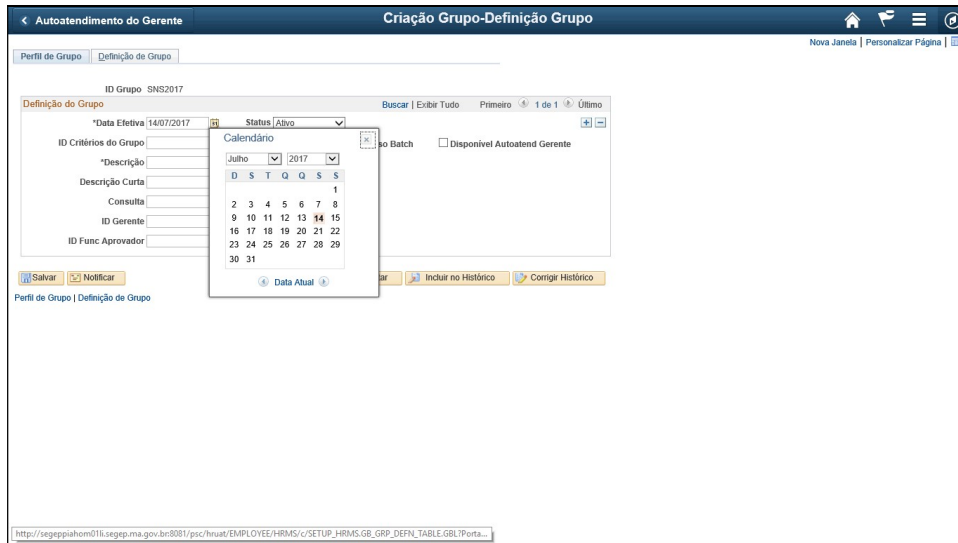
< Autoatendimento do Gerente

Criação Grupo-Definição Grupo

Nova Janela | Personalizar Página |

Perfil de Grupo | Definição de Grupo

ID Grupo SNS2017

Definição do Grupo

Buscar | Exibir Tudo    Primeiro 1 de 1 Último

*Data Efetiva 14/07/2017

Status Ativo

ID Critérios do Grupo

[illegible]so Batch

Disponível Autoatend Gerente

*Descrição

Descrição Curta

Consulta

ID Gerente

ID Func Aprovador

Calendário

Julho    2017

| D | S | T | Q | Q | S | S |
|---|---|---|---|---|---|---|
| | | | | | | 1 |
| 2 | 3 | 4 | 5 | 6 | 7 | 8 |
| 9 | 10 | 11 | 12 | 13 | 14 | 15 |
| 16 | 17 | 18 | 19 | 20 | 21 | 22 |
| 23 | 24 | 25 | 26 | 27 | 28 | 29 |
| 30 | 31 | | | | | |

Data Atual

Salvar    Notificar    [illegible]ar    Incluir no Histórico    Corrigir Histórico

Perfil de Grupo | Definição de Grupo

http://segeppiahom01li.segep.ma.gov.br:8081/psc/hruat/EMPLOYEE/HRMS/c/SETUP_HRMS.GB_GRP_DEFN_TABLE.GBL?Porta...